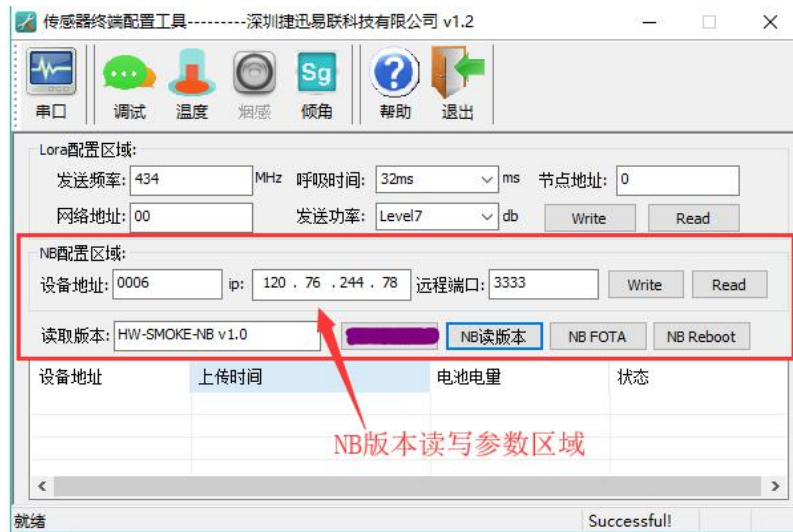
传感器终端配置工具---------深圳捷迅易联科技有限公司 v1.2

串口 调试 温度 烟感 倾角 帮助 退出

Lora配置区域:
发送频率: 434 MHz 呼吸时间: 32ms ms 节点地址: 0
网络地址: 00 发送功率: Level7 db Write Read

NB配置区域:
设备地址: 0006 ip: 120 . 76 . 244 . 78 远程端口: 3333 Write Read
读取版本: HW-SMOKE-NB v1.0 NB读版本 NB FOTA NB Reboot

| 设备地址 | 上传时间 | 电池电量 | 状态 |
|---|---|---|---|

NB版本读写参数区域

就绪 Successful!